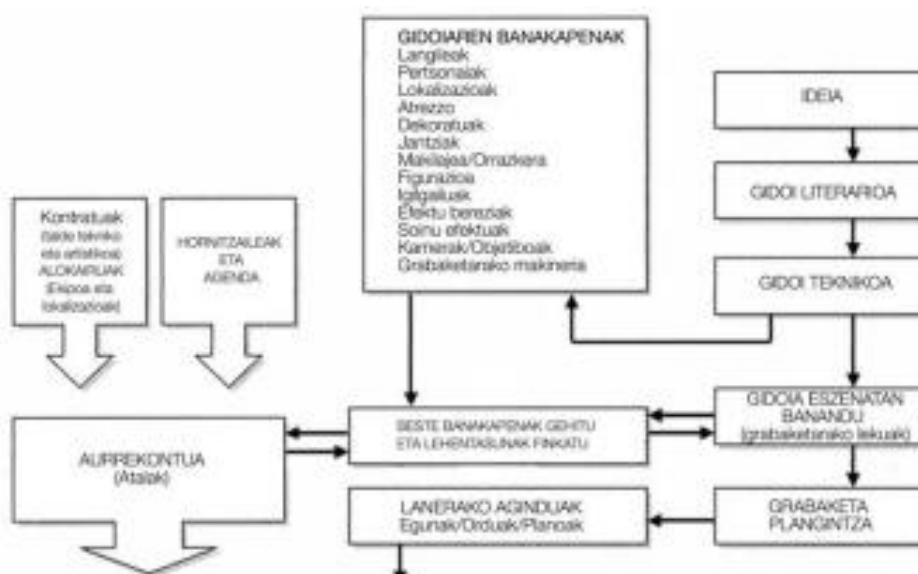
GIDOIAREN BANAKAPENAK
Langileak
Pertsonaiak
Lokalizazioak
Atrezzo
Dekoratuak
Jantziak
Makilajea/Orrazkera
Figurazioa
Igifgailuak
Efektu bereziak
Soinu efektuak
Kamerak/Objetiboak
Grabaketarako makineria

IDEIA

GIDOI LITERARIOA

GIDOI TEKNIKOA

Kontratuak (talde tekniko eta artistikoa) ALOKAIRUAK (Espoa eta lokalizazioak)

HORNITZAILEAK ETA AGENDA

GIDOIA ESZENATAN BANANDU (grabaketarako lekuak)

BESTE BANAKAPENAK GEHITU ETA LEHENTASUNAK FINKATU

AURREKONTUA (Atalak)

LANERAKO AGINDUAK Egunak/Orduak/Planoak

GRABAKETA PLANGINTZA